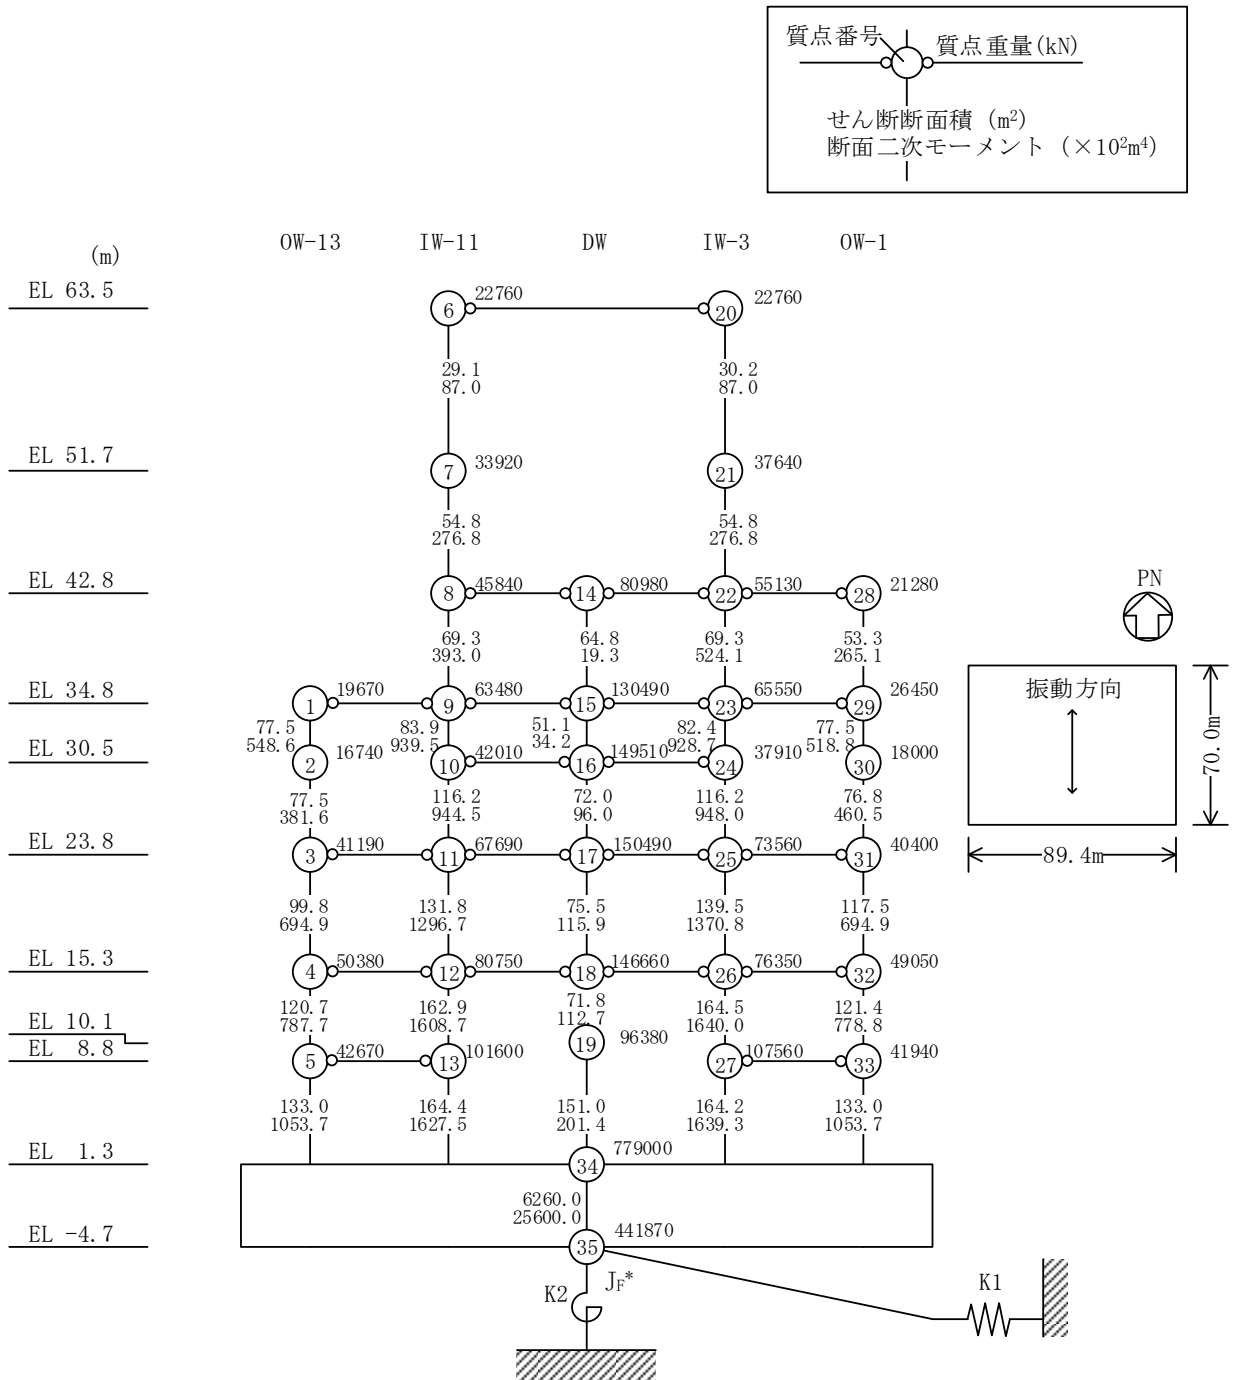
質点番号
質点重量(kN)
せん断断面積 (m$^2$)
断面二次モーメント (×10$^2$m$^4$)

(m)
OW-13 IW-11 DW IW-3 OW-1

EL 63.5
EL 51.7
EL 42.8
EL 34.8
EL 30.5
EL 23.8
EL 15.3
EL 10.1
EL 8.8
EL 1.3
EL -4.7

6 22760
20 22760
29.1
87.0
30.2
87.0
7 33920
21 37640
54.8
276.8
54.8
276.8
8 45840
14 80980
22 55130
28 21280
69.3
393.0
64.8
19.3
69.3
524.1
53.3
265.1
1 19670
9 63480
15 130490
23 65550
29 26450
77.5
548.6
83.9
939.5
51.1
34.2
82.4
928.7
77.5
518.8
2 16740
10 42010
16 149510
24 37910
30 18000
77.5
381.6
116.2
944.5
72.0
96.0
116.2
948.0
76.8
460.5
3 41190
11 67690
17 150490
25 73560
31 40400
99.8
694.9
131.8
1296.7
75.5
115.9
139.5
1370.8
117.5
694.9
4 50380
12 80750
18 146660
26 76350
32 49050
120.7
787.7
162.9
1608.7
71.8
112.7
164.5
1640.0
121.4
778.8
5 42670
13 101600
19 96380
27 107560
33 41940
133.0
1053.7
164.4
1627.5
151.0
201.4
164.2
1639.3
133.0
1053.7
34 779000
6260.0
25600.0
35 441870
K2
J$_F$*
K1

PN
振動方向
70.0m
89.4m